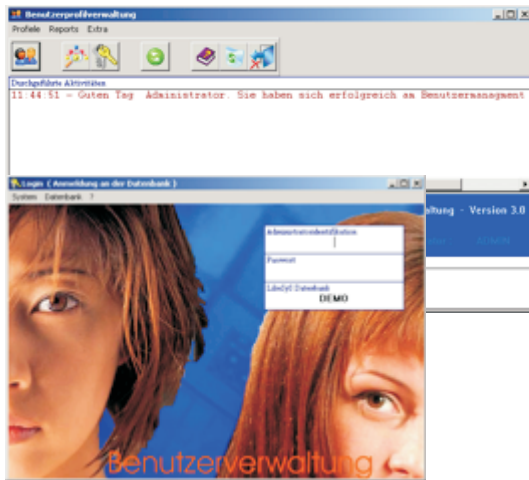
Benutzerprofilverwaltung

Profile Reports Extra

Durchgeführte Aktivitäten

11:44:51 - Guten Tag Administrator. Sie haben sich erfolgreich am Benutzermanagment

Login ( Anmeldung an der Datenbank )

System Datenbank ?

Administratoridentifikation

Passwort

LibelyS Datenbank

DEMO

waltung - Version 3.0

Benutzerverwaltung